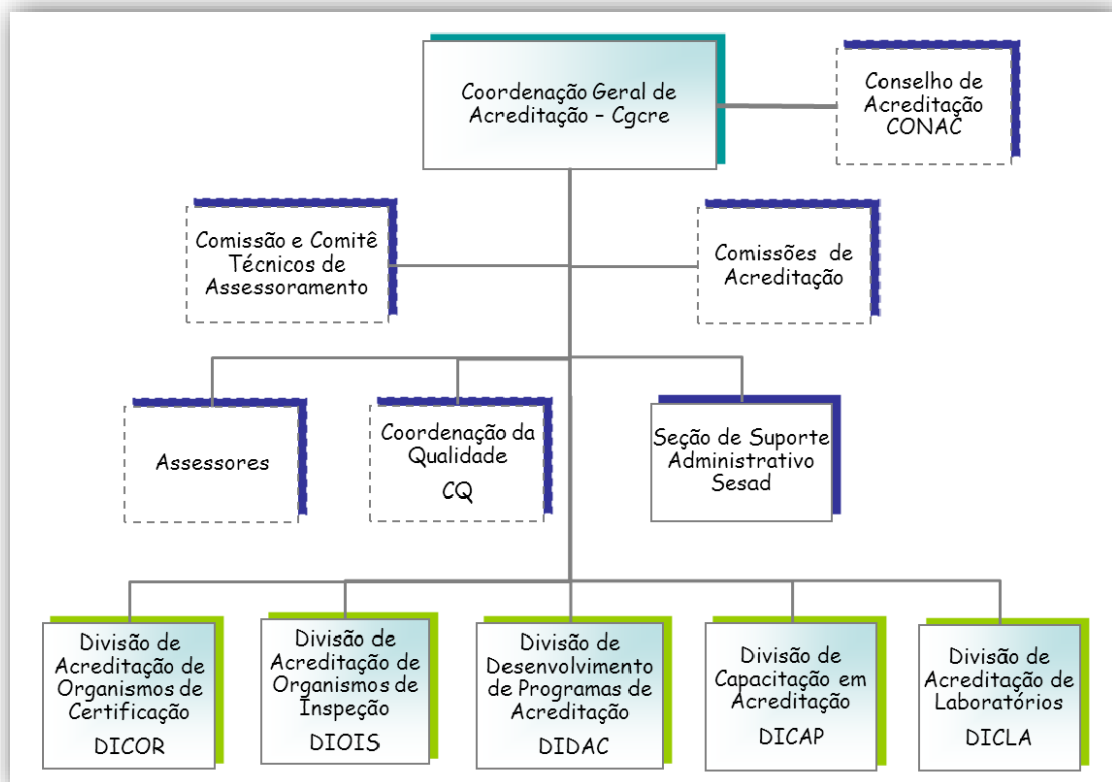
Coordenação Geral de Acreditação – Cgcre

Conselho de Acreditação CONAC

Comissão e Comitê Técnicos de Assessoramento

Comissões de Acreditação

Assessores

Coordenação da Qualidade CQ

Seção de Suporte Administrativo Sesad

Divisão de Acreditação de Organismos de Certificação DICOR

Divisão de Acreditação de Organismos de Inspeção DIOIS

Divisão de Desenvolvimento de Programas de Acreditação DIDAC

Divisão de Capacitação em Acreditação DICAP

Divisão de Acreditação de Laboratórios DICLA